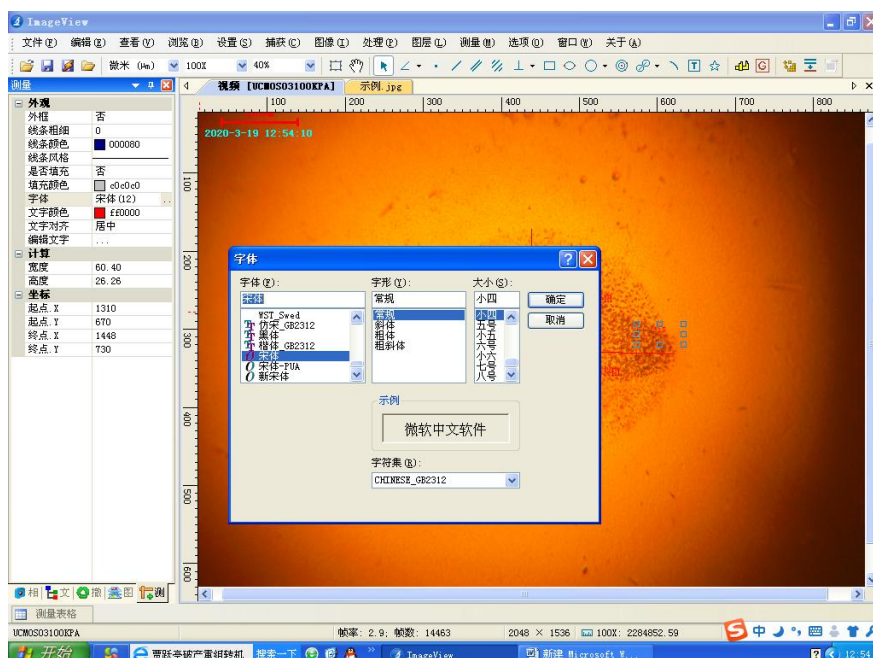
ImageView

文件(F) 编辑(E) 查看(V) 浏览(B) 设置(S) 捕获(C) 图像(I) 处理(P) 图层(L) 测量(M) 选项(O) 窗口(W) 关于(A)

微米 (μm) 100% 40%

测量

| □ 外观 | |
|---|---|
| 外框 | 否 |
| 线条粗细 | 0 |
| 线条颜色 | 000080 |
| 线条风格 | |
| 是否填充 | 否 |
| 填充颜色 | c0c0c0 |
| 字体 | 宋体(12) |
| 文字颜色 | ff0000 |
| 文字对齐 | 居中 |
| 编辑文字 | ... |
| □ 计算 | |
| 宽度 | 60.40 |
| 高度 | 26.26 |
| □ 坐标 | |
| 起点.X | 1310 |
| 起点.Y | 670 |
| 终点.X | 1448 |
| 终点.Y | 730 |

相 文 撤 图 测

测量表格

视频 [UCMOS03100KPA] 示例.jpg

100 200 300 400 500 600 700 800

2020-3-19 12:54:10

字体

字体(F): 宋体
WST_Swed
仿宋_GB2312
黑体
楷体_GB2312
宋体
宋体-PUA
新宋体

字形(Y): 常规
常规
斜体
粗体
粗斜体

大小(S): 小四
小四
五号
小五
六号
小六
七号
八号

确定
取消

示例
微软中文软件

字符集(R):
CHINESE_GB2312

UCMOS03100KPA 帧率: 2.9; 帧数: 14463 2048 × 1536 100%: 2284852.59

开始 贾跃幸玻产重组转机 搜索一下 ImageView 新建 Microsoft W... 12:54